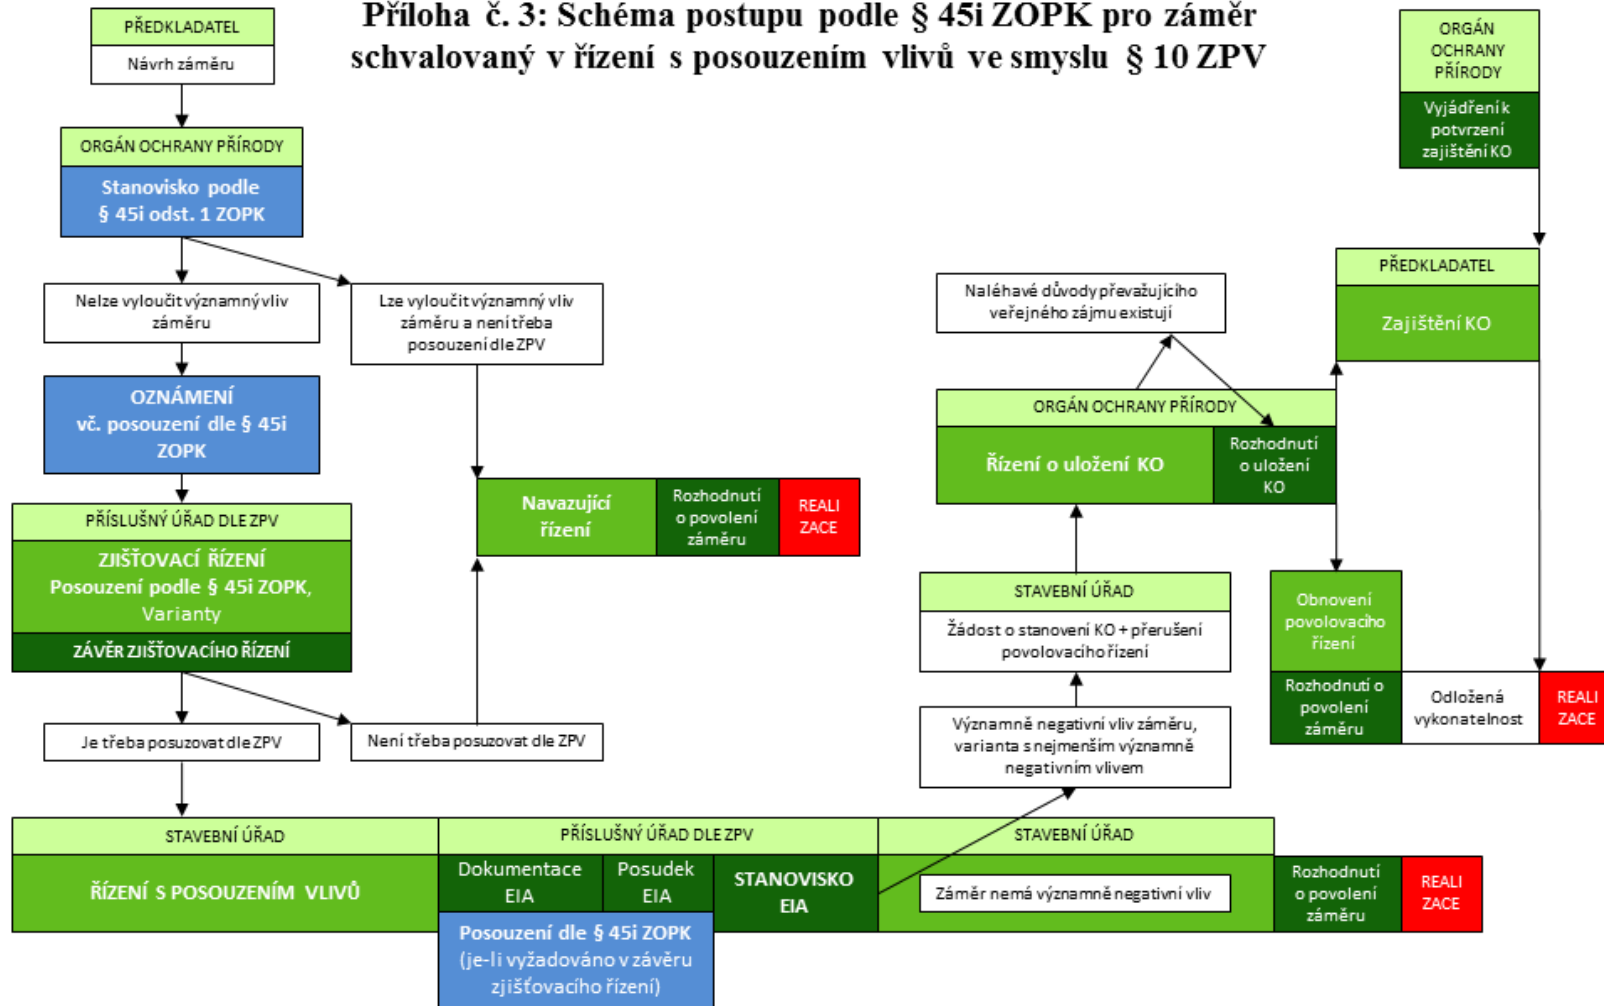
Příloha č. 3: Schéma postupu podle § 45i ZOPK pro záměr schvalovaný v řízení s posouzením vlivů ve smyslu § 10 ZPV

PŘEDKLADATEL
Návrh záměru

ORGÁN OCHRANY PŘÍRODY
Stanovisko podle § 45i odst. 1 ZOPK

Nelze vyloučit významný vliv záměru

Lze vyloučit významný vliv záměru a není třeba posouzení dle ZPV

OZNÁMENÍ vč. posouzení dle § 45i ZOPK

PŘÍSLUŠNÝ ÚŘAD DLE ZPV
ZJIŠŤOVACÍ ŘÍZENÍ
Posouzení podle § 45i ZOPK, Varianty
ZÁVĚR ZJIŠŤOVACÍHO ŘÍZENÍ

Je třeba posuzovat dle ZPV

Není třeba posuzovat dle ZPV

Navazující řízení
Rozhodnutí o povolení záměru
REALIZACE

ORGÁN OCHRANY PŘÍRODY
Vyjádření k potvrzení zajištění KO

PŘEDKLADATEL
Zajištění KO

Naléhavé důvody převažujícího veřejného zájmu existují

ORGÁN OCHRANY PŘÍRODY
Řízení o uložení KO
Rozhodnutí o uložení KO

STAVEBNÍ ÚŘAD
Žádost o stanovení KO + přerušení povolovacího řízení

Významně negativní vliv záměru, varianta s nejmenším významně negativním vlivem

Obnovení povolovacího řízení
Rozhodnutí o povolení záměru
Odložená vykonatelnost
REALIZACE

STAVEBNÍ ÚŘAD
ŘÍZENÍ S POSOUZENÍM VLIVŮ

PŘÍSLUŠNÝ ÚŘAD DLE ZPV
Dokumentace EIA
Posudek EIA
STANOVISKO EIA
Posouzení dle § 45i ZOPK (je-li vyžadováno v závěru zjišťovacího řízení)

STAVEBNÍ ÚŘAD
Záměr nemá významně negativní vliv
Rozhodnutí o povolení záměru
REALIZACE